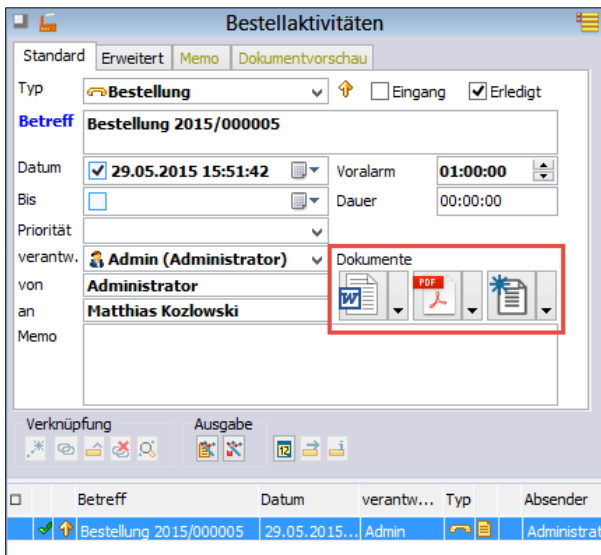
Bestellaktivitäten

Standard | Erweitert | Memo | Dokumentvorschau

Typ Bestellung
Eingang
Erledigt

Betreff Bestellung 2015/000005

Datum 29.05.2015 15:51:42
Voralarm 01:00:00
Bis
Dauer 00:00:00
Priorität
verantw. Admin (Administrator)
Dokumente
von Administrator
an Matthias Kozlowski
Memo

PDF

Verknüpfung
Ausgabe

12

| | | Betreff | Datum | verantw... | Typ | Absender |
|---|---|---|---|---|---|---|
| | | Bestellung 2015/000005 | 29.05.2015... | Admin | | Administrat |